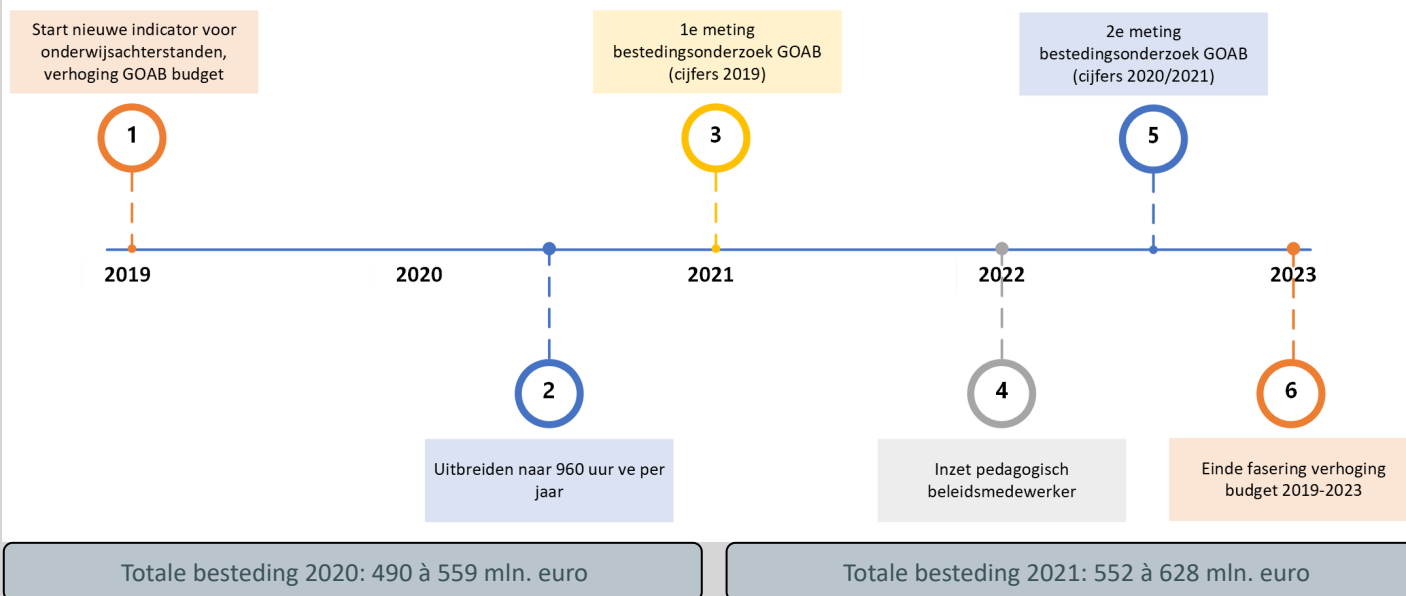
Start nieuwe indicator voor onderwijsachterstanden, verhoging GOAB budget

1

1e meting bestedingsonderzoek GOAB (cijfers 2019)

3

2e meting bestedingsonderzoek GOAB (cijfers 2020/2021)

5

2019

2020

2021

2022

2023

2

Uitbreiden naar 960 uur ve per jaar

4

Inzet pedagogisch beleidsmedewerker

6

Einde fasering verhoging budget 2019-2023

Totale besteding 2020: 490 à 559 mln. euro

Totale besteding 2021: 552 à 628 mln. euro